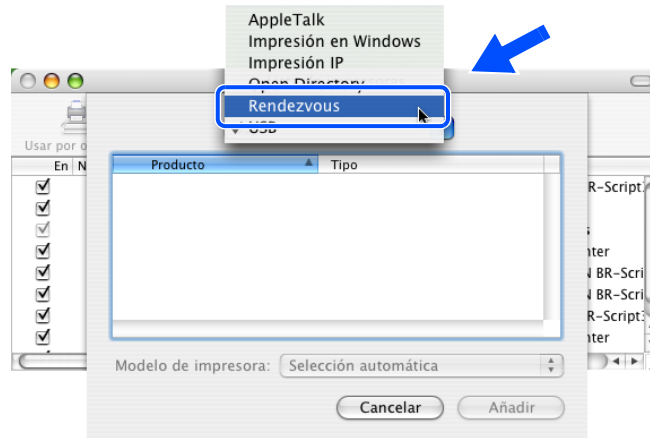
AppleTalk
Impresión en Windows
Impresión IP
Open Directory
Rendezvous
USB

Usar por o
En N

Producto
Tipo

R-Script
s
nter
N BR-Scri
N BR-Scri
R-Script
nter

Modelo de impresora: Selección automática

Cancelar
Añadir